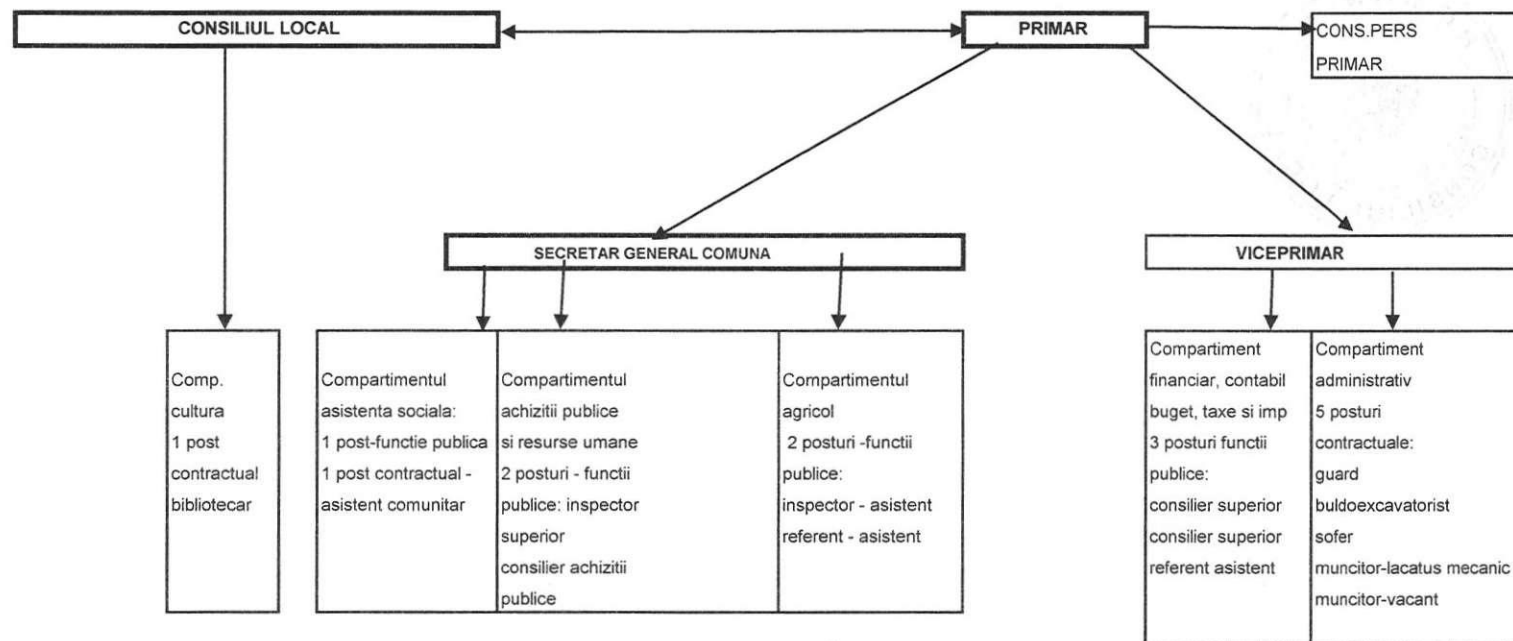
CONSILIUL LOCAL

PRIMAR

CONS.PERS PRIMAR

SECRETAR GENERAL COMUNA

VICEPRIMAR

Comp. cultura 1 post contractual bibliotecar

Compartimentul asistenta sociala: 1 post-functie publica 1 post contractual - asistent comunitar

Compartimentul achizitii publice si resurse umane 2 posturi - functii publice: inspector superior consilier achizitii publice

Compartimentul agricol 2 posturi -functii publice: inspector - asistent referent - asistent

Compartiment financiar, contabil buget, taxe si imp 3 posturi functii publice: consilier superior consilier superior referent asistent

Compartiment administrativ 5 posturi contractuale: guard buldoexcavatorist sofer muncitor-lacatus mecanic muncitor-vacant